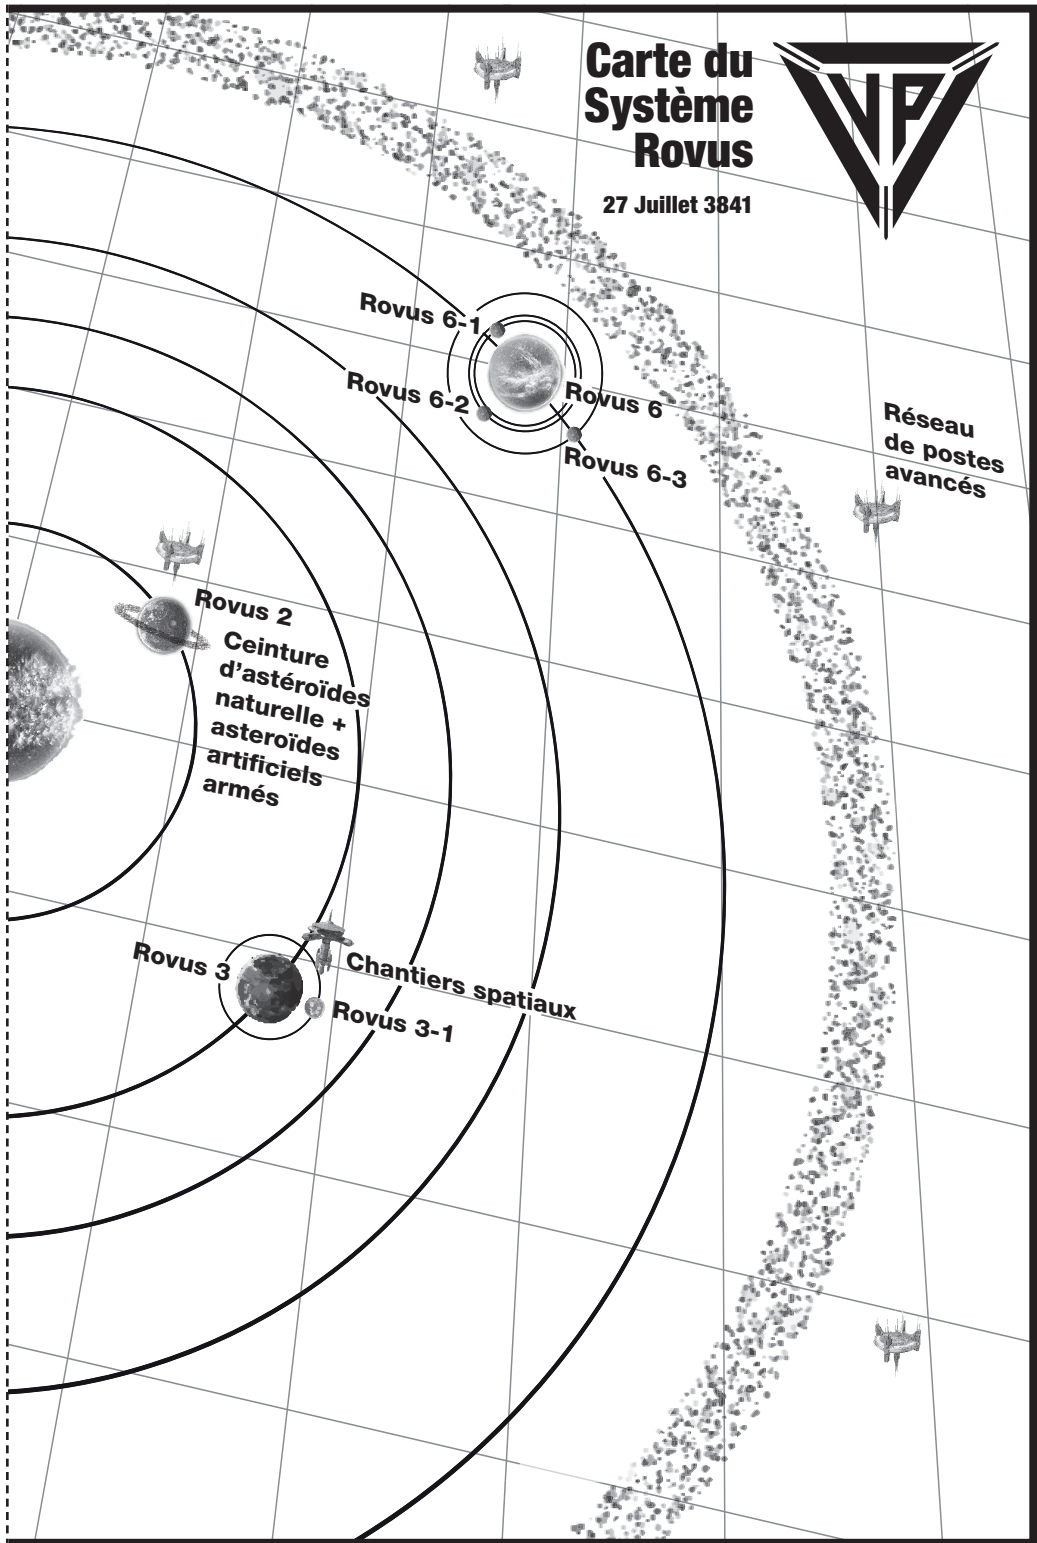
Carte du Système Rovus

27 Juillet 3841

VP

Rovus 6-1

Rovus 6-2

Rovus 6

Rovus 6-3

Réseau de postes avancés

Rovus 2

Ceinture d'astéroïdes naturelle + asteroïdes artificiels armés

Rovus 3

Chantiers spatiaux

Rovus 3-1